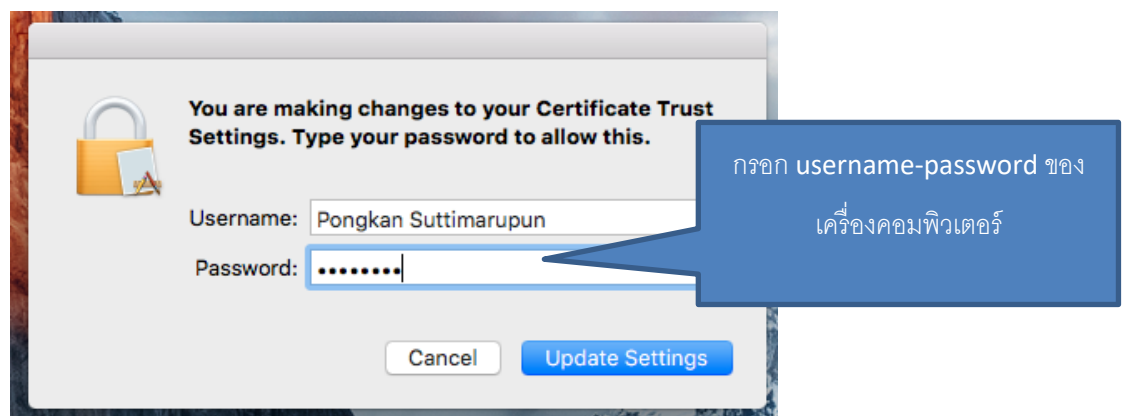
You are making changes to your Certificate Trust Settings. Type your password to allow this.

Username: Pongkan Suttimarupun

Password: ••••••••

Cancel

Update Settings

กรอก username-password ของเครื่องคอมพิวเตอร์